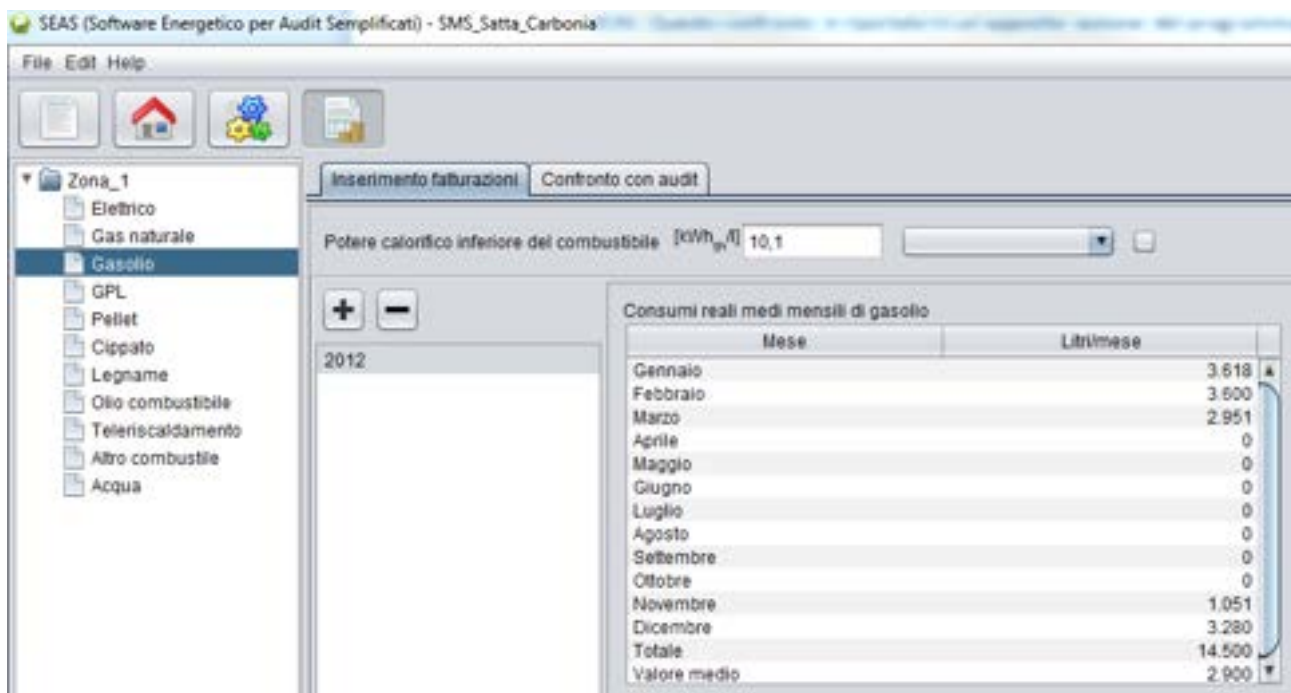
SEAS (Software Energetico per Audit Semplificati) - SMS_Satta_Carbonia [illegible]

File Edit Help

Zona_1
Elettrico
Gas naturale
Gasolio
GPL
Pellet
Cippato
Legname
Olio combustibile
Teleriscaldamento
Altro combustile
Acqua

Inserimento fatturazioni | Confronto con audit

Potere calorifico inferiore del combustibile [kWh$_{th}$/l] 10,1

2012

Consumi reali medi mensili di gasolio

| Mese | Litri/mese |
|---|---|
| Gennaio | 3.618 |
| Febbraio | 3.600 |
| Marzo | 2.951 |
| Aprile | 0 |
| Maggio | 0 |
| Giugno | 0 |
| Luglio | 0 |
| Agosto | 0 |
| Settembre | 0 |
| Ottobre | 0 |
| Novembre | 1.051 |
| Dicembre | 3.280 |
| Totale | 14.500 |
| Valore medio | 2.900 |